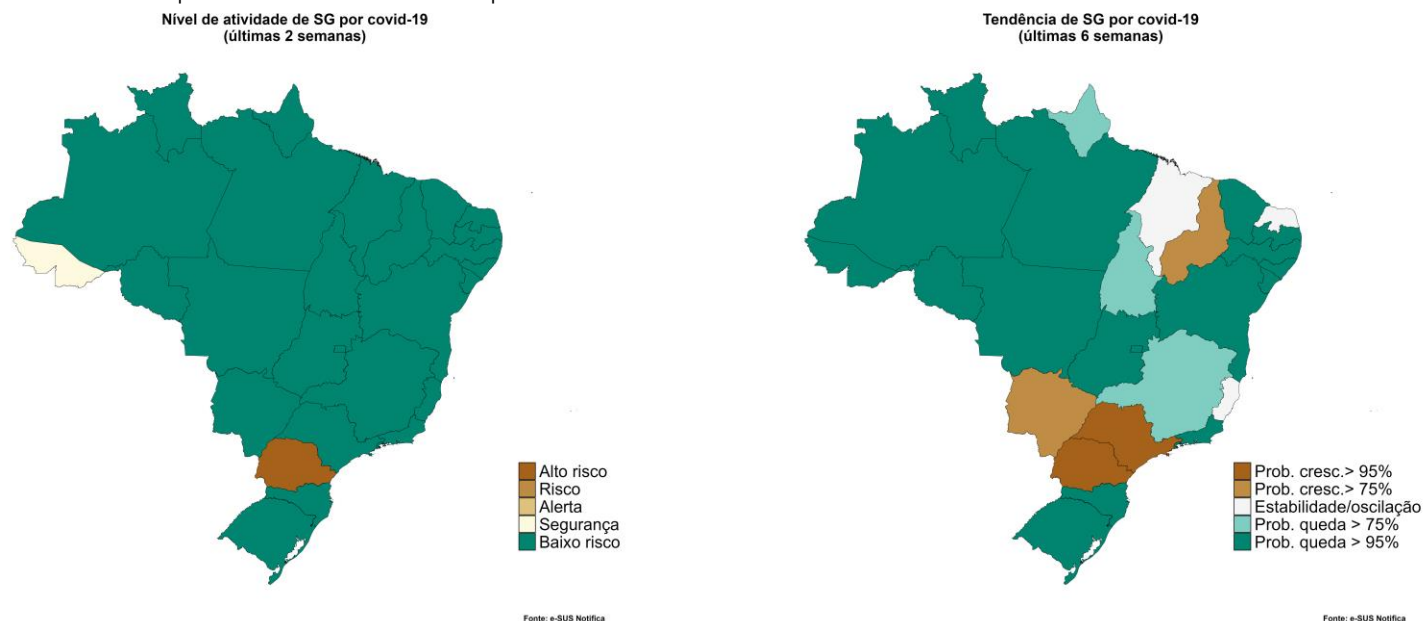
Nível de atividade de SG por covid-19
(últimas 2 semanas)

Alto risco
Risco
Alerta
Segurança
Baixo risco

Fonte: e-SUS Notifica

Tendência de SG por covid-19
(últimas 6 semanas)

Prob. cresc.> 95%
Prob. cresc.> 75%
Estabilidade/oscilação
Prob. queda > 75%
Prob. queda > 95%

Fonte: e-SUS Notifica